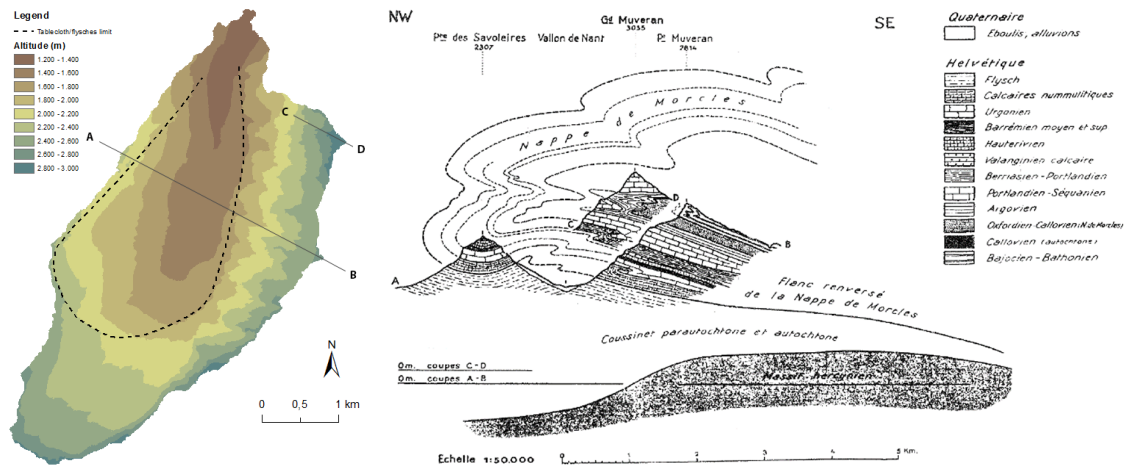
Legend
Tablecloth/flysches limit
Altitude (m)
1.200 - 1.400
1.400 - 1.600
1.600 - 1.800
1.800 - 2.000
2.000 - 2.200
2.200 - 2.400
2.400 - 2.600
2.600 - 2.800
2.800 - 3.000

A
B
C
D

N

0 0,5 1 km

NW
SE
Gd Muveran
3055
Pte des Savoleires
2307
Vallon de Nant
Pt Muveran
2834

Nappe de Morcles

A
B
C
D

Flanc renversé de la Nappe de Morcles

Coussinet parautochtone et autochtone

0m. coupes C-D
0m. coupes A-B

Massif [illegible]

Echelle 1:50.000
0 1 2 3 4 5 Km.

Quaternaire
Eboulis, alluvions
Helvétique
Flysch
Calcaires nummulitiques
Urgonien
Barrémien moyen et sup
Hauterivien
Valanginien calcaire
Berriasien - Portlandien
Portlandien - Séquanien
Argovien
Oxfordien Callovien (N. de Morcles)
Callovien (autochtone)
Bajocien - Bathonien